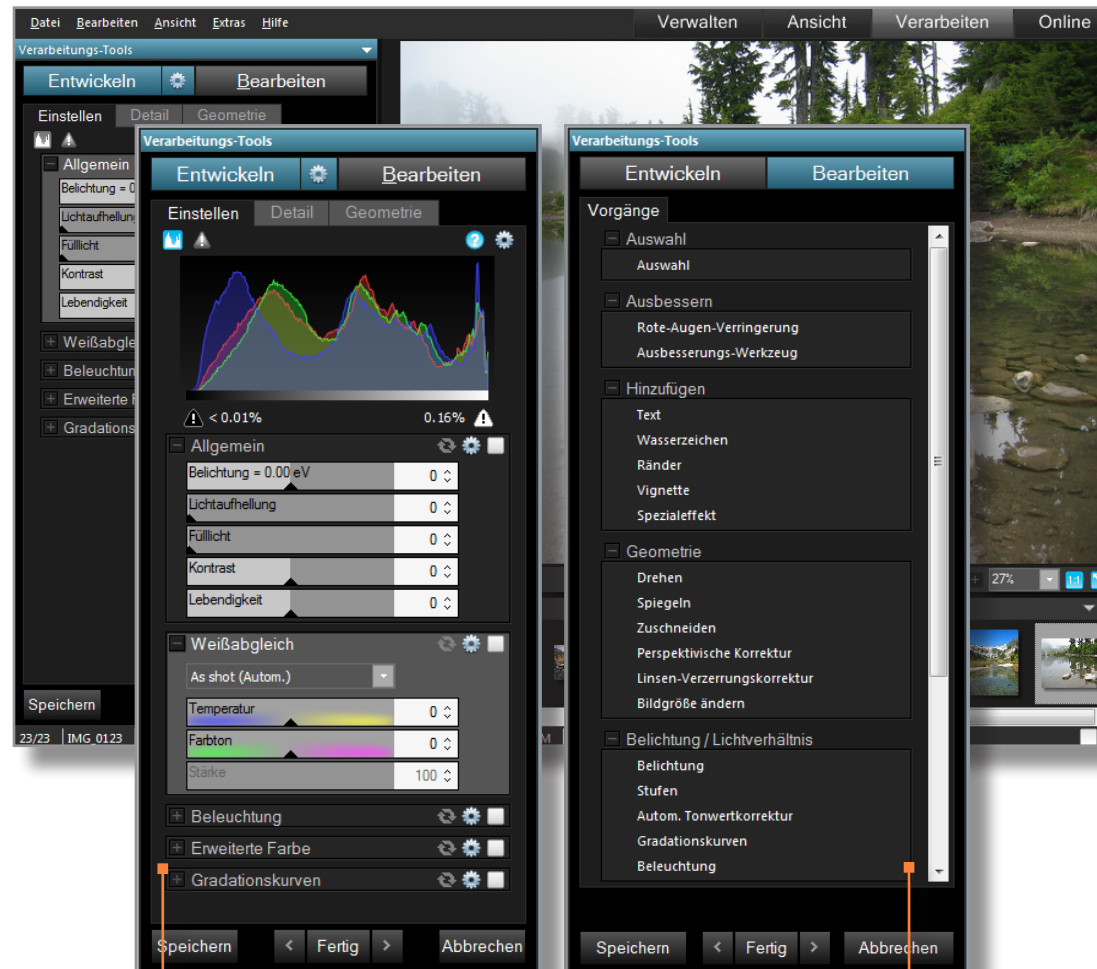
Datei Bearbeiten Ansicht Extras Hilfe

Verwalten Ansicht Verarbeiten Online

Verarbeitungs-Tools

Entwickeln Bearbeiten

Einstellen Detail Geometrie

Allgemein

Belichtung = 0

Lichtaufhellung

Fülllicht

Kontrast

Lebendigkeit

Weißabgle

Beleuchtun

Erweiterte F

Gradations

Speichern

23/23 IMG_0123

Verarbeitungs-Tools

Entwickeln Bearbeiten

Einstellen Detail Geometrie

< 0.01% 0.16%

Allgemein

Belichtung = 0.00 eV 0

Lichtaufhellung 0

Fülllicht 0

Kontrast 0

Lebendigkeit 0

Weißabgleich

As shot (Autom.)

Temperatur 0

Farbton 0

Stärke 100

Beleuchtung

Erweiterte Farbe

Gradationskurven

Speichern Fertig Abbrechen

Verarbeitungs-Tools

Entwickeln Bearbeiten

Vorgänge

Auswahl

Auswahl

Ausbessern

Rote-Augen-Verringerung

Ausbesserungs-Werkzeug

Hinzufügen

Text

Wasserzeichen

Ränder

Vignette

Spezialeffekt

Geometrie

Drehen

Spiegeln

Zuschneiden

Perspektivische Korrektur

Linsen-Verzerrungskorrektur

Bildgröße ändern

Belichtung / Lichtverhältnis

Belichtung

Stufen

Autom. Tonwertkorrektur

Gradationskurven

Beleuchtung

Speichern Fertig Abbrechen

27%

1:1